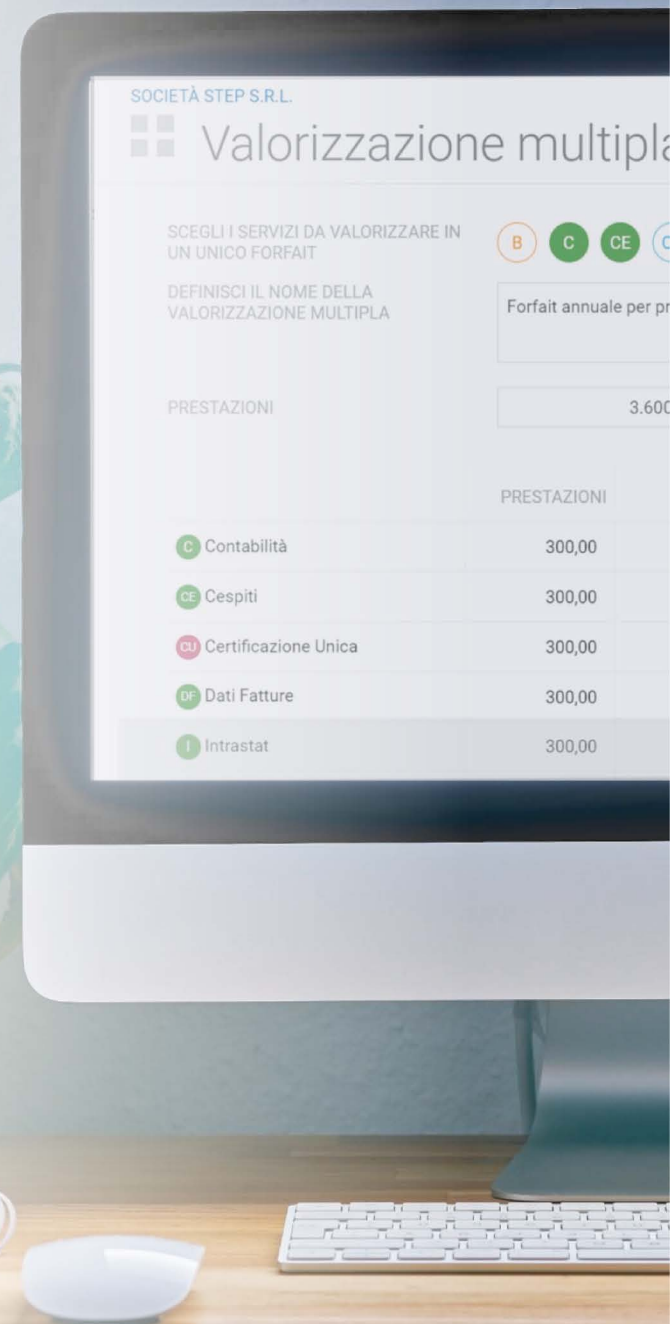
SOCIETÀ STEP S.R.L.

Valorizzazione multipla

SCEGLI I SERVIZI DA VALORIZZARE IN UN UNICO FORFAIT

B C CE C

DEFINISCI IL NOME DELLA VALORIZZAZIONE MULTIPLA

Forfait annuale per pr

PRESTAZIONI

3.600

| | PRESTAZIONI |
|---|---|
| C Contabilità | 300,00 |
| CE Cespiti | 300,00 |
| CU Certificazione Unica | 300,00 |
| DF Dati Fatture | 300,00 |
| I Intrastat | 300,00 |